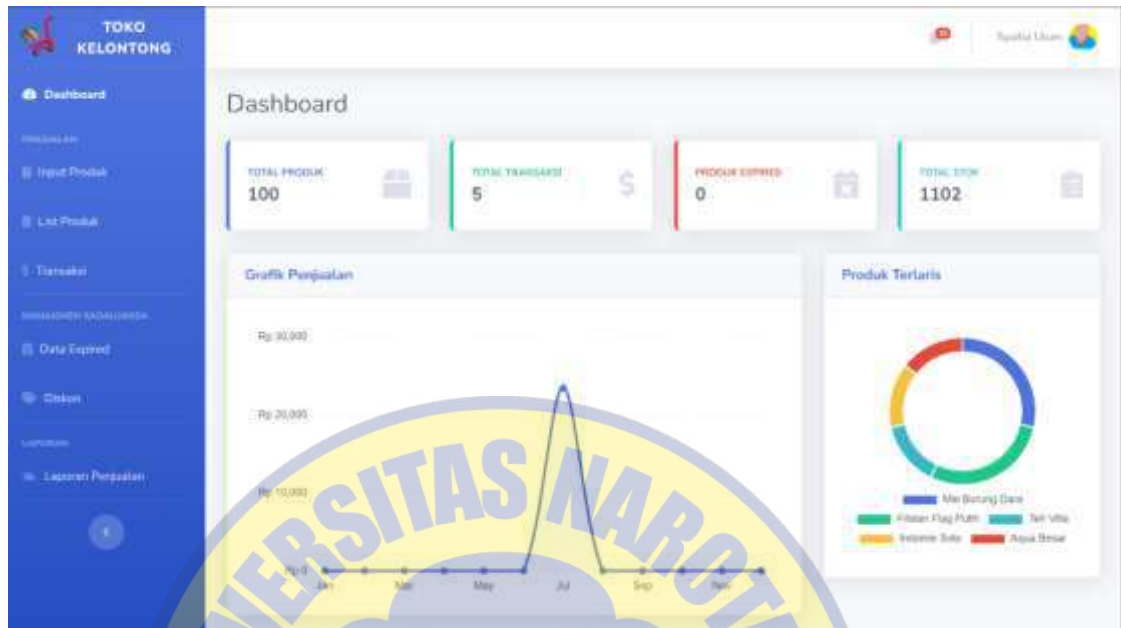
TOKO KELONTONG

Dashboard

PENJUALAN

Input Produk

List Produk

Transaksi

MANAJEMEN KADALUARSA

Data Expired

Diskon

LAPORAN

Laporan Penjualan

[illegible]

Dashboard

TOTAL PRODUK
100

TOTAL TRANSAKSI
5

PRODUK EXPIRED
0

TOTAL STOK
1102

Grafik Penjualan

Rp 30,000

Rp 20,000

Rp 10,000

Rp 0

Jan

Mar

May

Jul

Sep

Nov

Produk Terlaris

Mie Burung Dara

Filatan Flag Putih

Teh Vita

Indomie Soto

Aqua Besar

UNIVERSITAS NAROTAMA